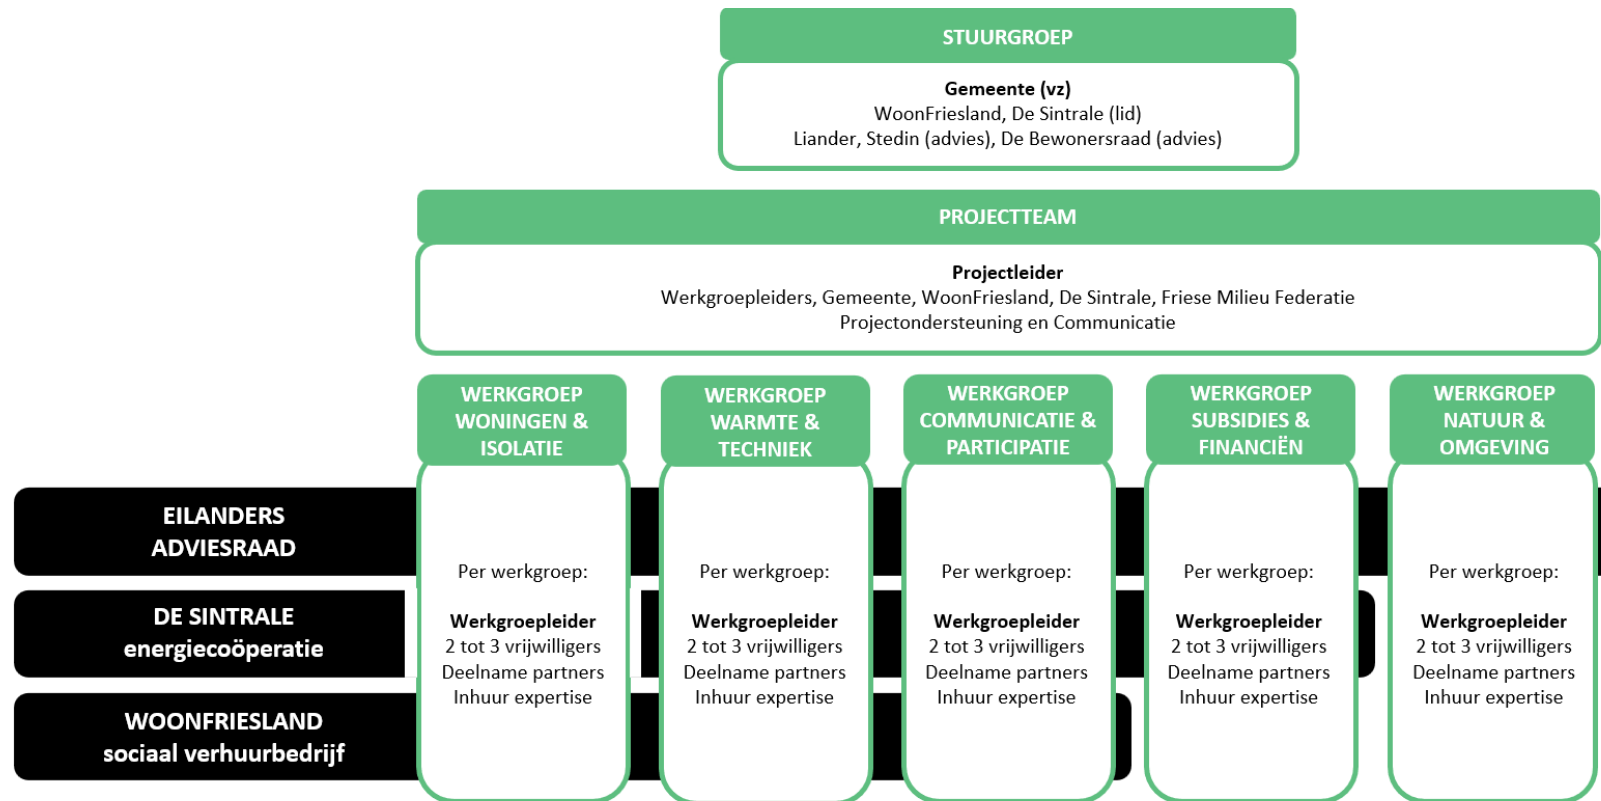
STUURGROEP

**Gemeente (vz)**
WoonFriesland, De Sintrale (lid)
Liander, Stedin (advies), De Bewonersraad (advies)

PROJECTTEAM

**Projectleider**
Werkgroepleiders, Gemeente, WoonFriesland, De Sintrale, Friese Milieu Federatie
Projectondersteuning en Communicatie

WERKGROEP WONINGEN & ISOLATIE

Per werkgroep:

**Werkgroepleider**
2 tot 3 vrijwilligers
Deelname partners
Inhuur expertise

WERKGROEP WARMTE & TECHNIEK

Per werkgroep:

**Werkgroepleider**
2 tot 3 vrijwilligers
Deelname partners
Inhuur expertise

WERKGROEP COMMUNICATIE & PARTICIPATIE

Per werkgroep:

**Werkgroepleider**
2 tot 3 vrijwilligers
Deelname partners
Inhuur expertise

WERKGROEP SUBSIDIES & FINANCIËN

Per werkgroep:

**Werkgroepleider**
2 tot 3 vrijwilligers
Deelname partners
Inhuur expertise

WERKGROEP NATUUR & OMGEVING

Per werkgroep:

**Werkgroepleider**
2 tot 3 vrijwilligers
Deelname partners
Inhuur expertise

EILANDERS ADVIESRAAD

DE SINTRALE energiecoöperatie

WOONFRIESLAND sociaal verhuurbedrijf